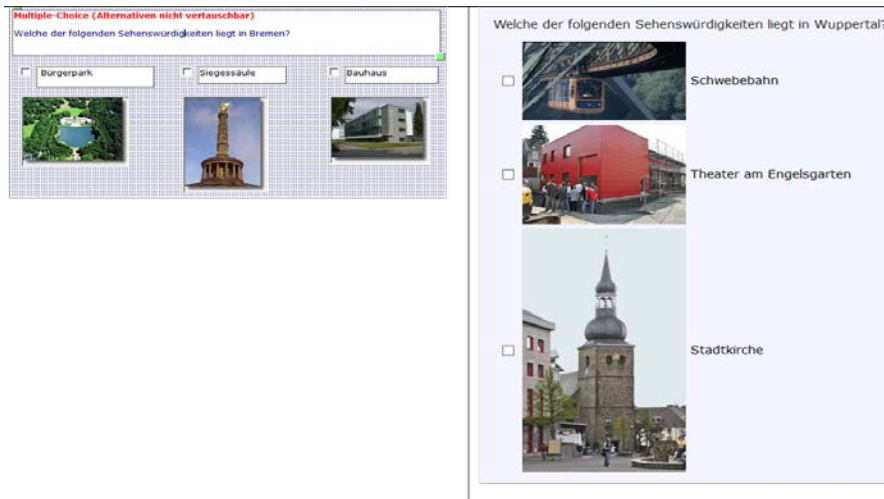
Multiple-Choice (Alternativen nicht vertauschbar)

Welche der folgenden Sehenswürdigkeiten liegt in Bremen?

Bürgerpark

Siegessäule

Bauhaus

Welche der folgenden Sehenswürdigkeiten liegt in Wuppertal?

Schwebebahn

Theater am Engelsgarten

Stadtkirche